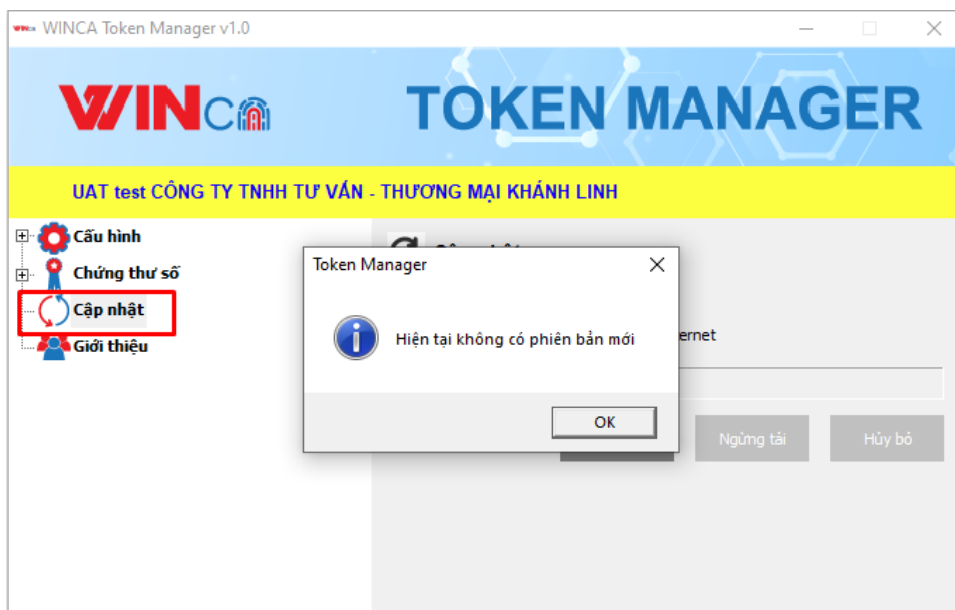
WINCA Token Manager v1.0

WINCA

TOKEN MANAGER

UAT test CÔNG TY TNHH TƯ VẤN - THƯƠNG MẠI KHÁNH LINH

Cấu hình
Chứng thư số
Cập nhật
Giới thiệu

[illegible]
ernet

Token Manager

Hiện tại không có phiên bản mới

OK

Ngừng tải
Hủy bỏ